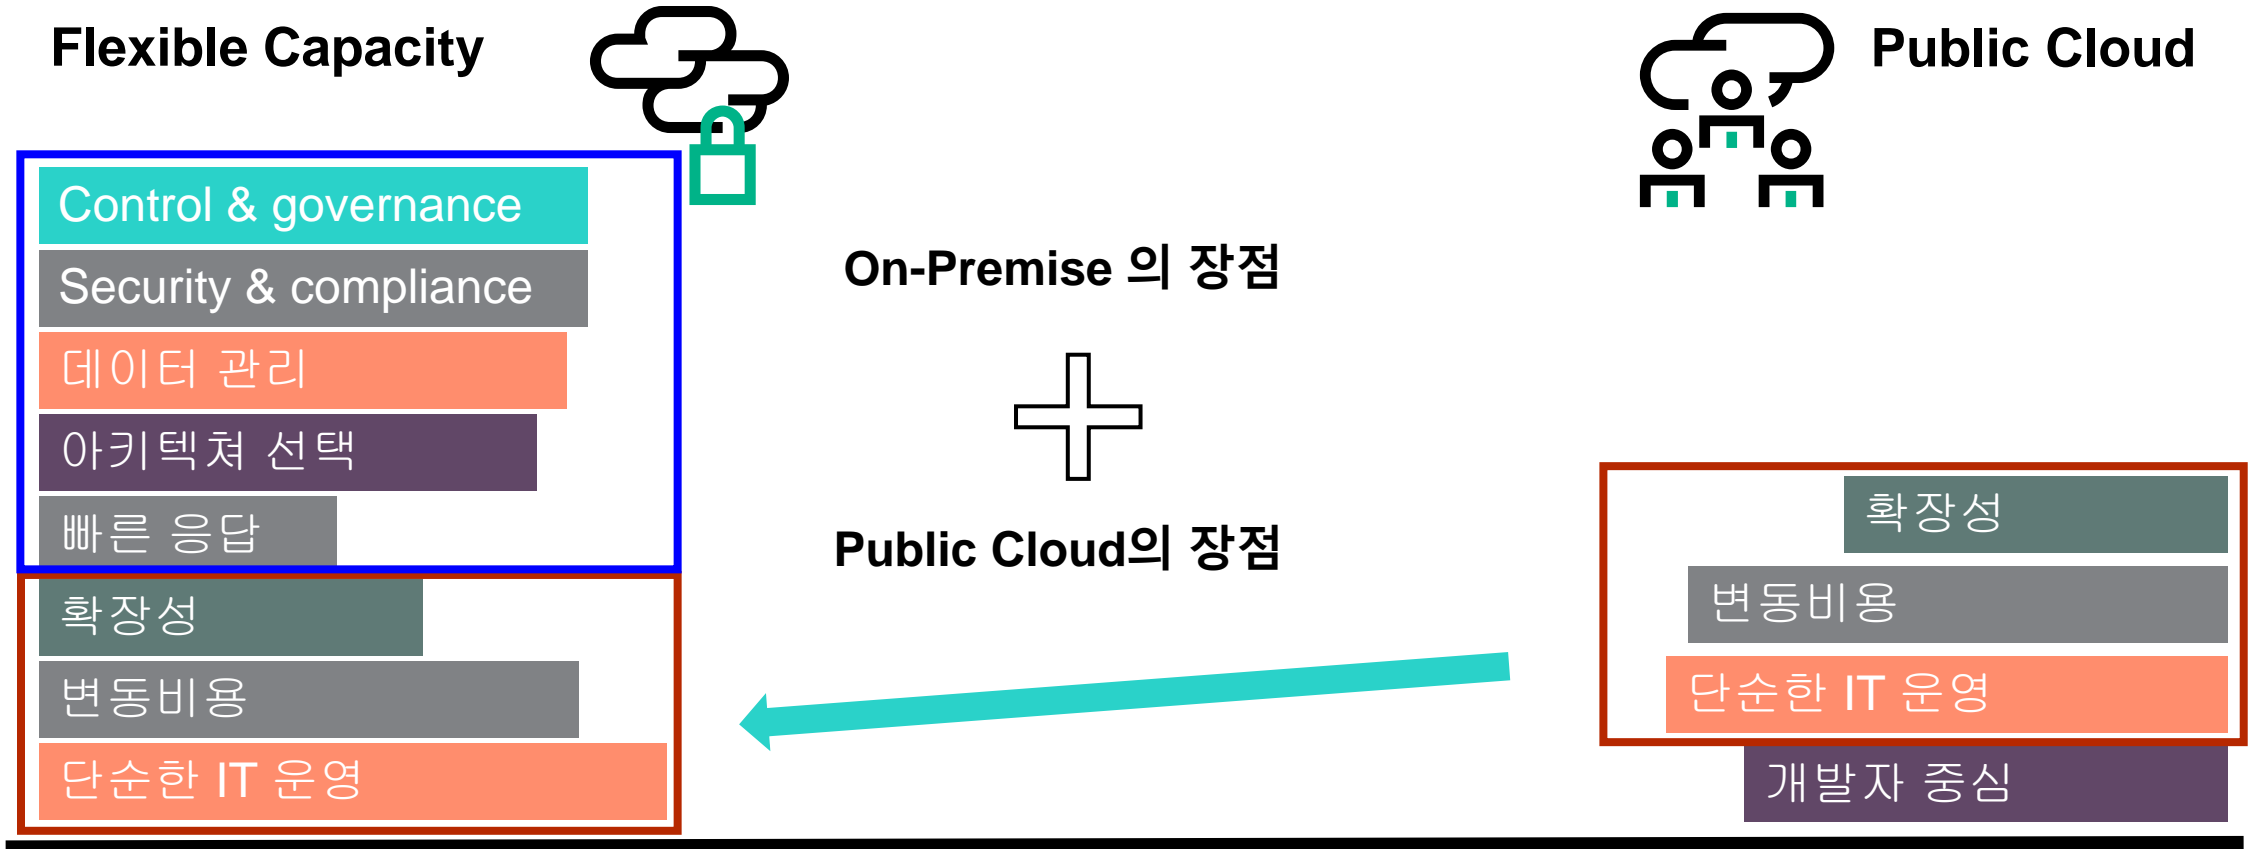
Flexible Capacity

Control & governance

Security & compliance

데이터 관리

아키텍처 선택

빠른 응답

확장성

변동비용

단순한 IT 운영

On-Premise 의 장점

Public Cloud의 장점

Public Cloud

확장성

변동비용

단순한 IT 운영

개발자 중심